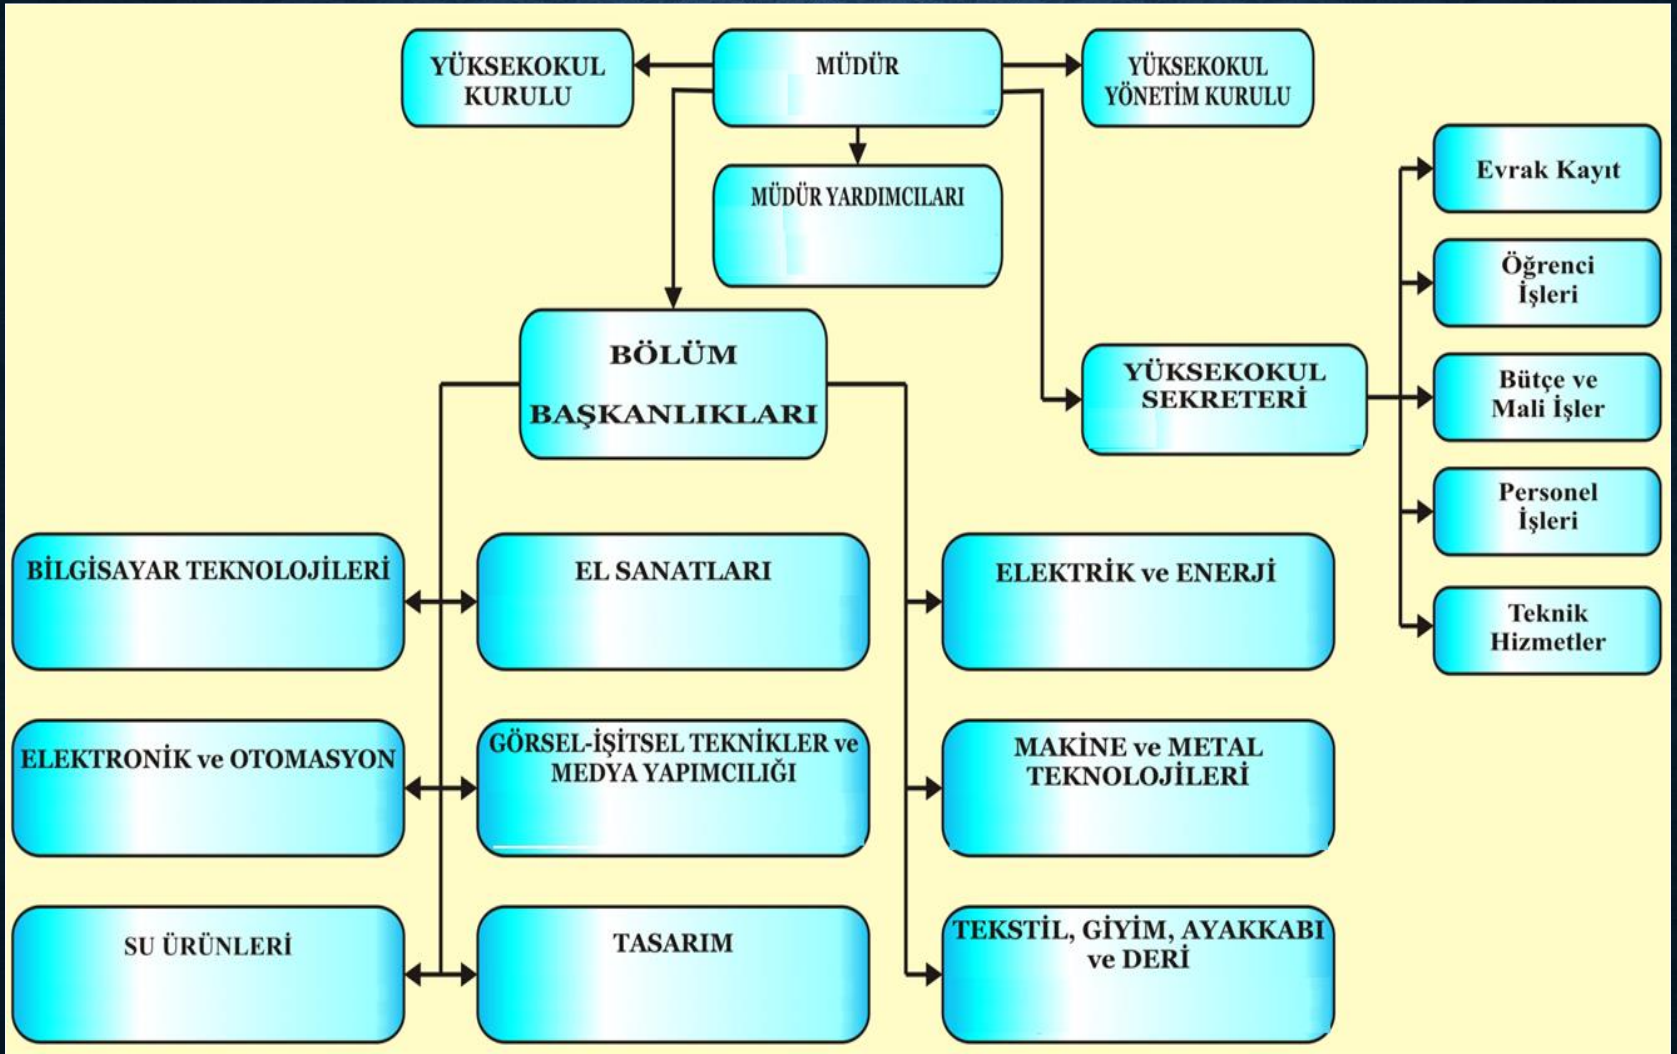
YÜKSEKOKUL KURULU

MÜDÜR

YÜKSEKOKUL YÖNETİM KURULU

MÜDÜR YARDIMCILARI

BÖLÜM BAŞKANLIKLARI

YÜKSEKOKUL SEKRETERİ

Evrak Kayıt

Öğrenci İşleri

Bütçe ve Mali İşler

Personel İşleri

Teknik Hizmetler

BİLGİSAYAR TEKNOLOJİLERİ

EL SANATLARI

ELEKTRİK ve ENERJİ

ELEKTRONİK ve OTOMASYON

GÖRSEL-İŞİTSEL TEKNİKLER ve MEDYA YAPIMCILIĞI

MAKİNE ve METAL TEKNOLOJİLERİ

SU ÜRÜNLERİ

TASARIM

TEKSTİL, GİYİM, AYAKKABI ve DERİ